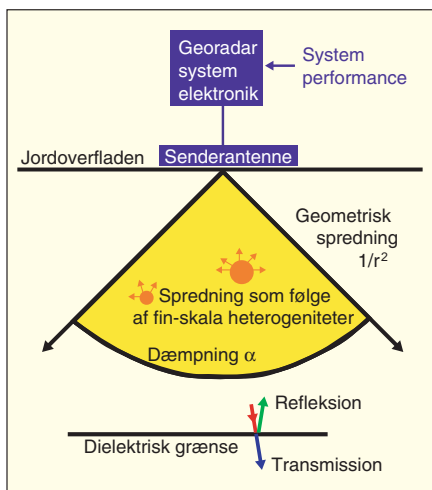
Georadar system elektronik

System performance

Jordoverfladen

Senderantenne

Geometrisk spredning $1/r^2$

Spredning som følge af fin-skala heterogeniteter

Dæmpning $\alpha$

Refleksion

Dielektrisk grænse

Transmission